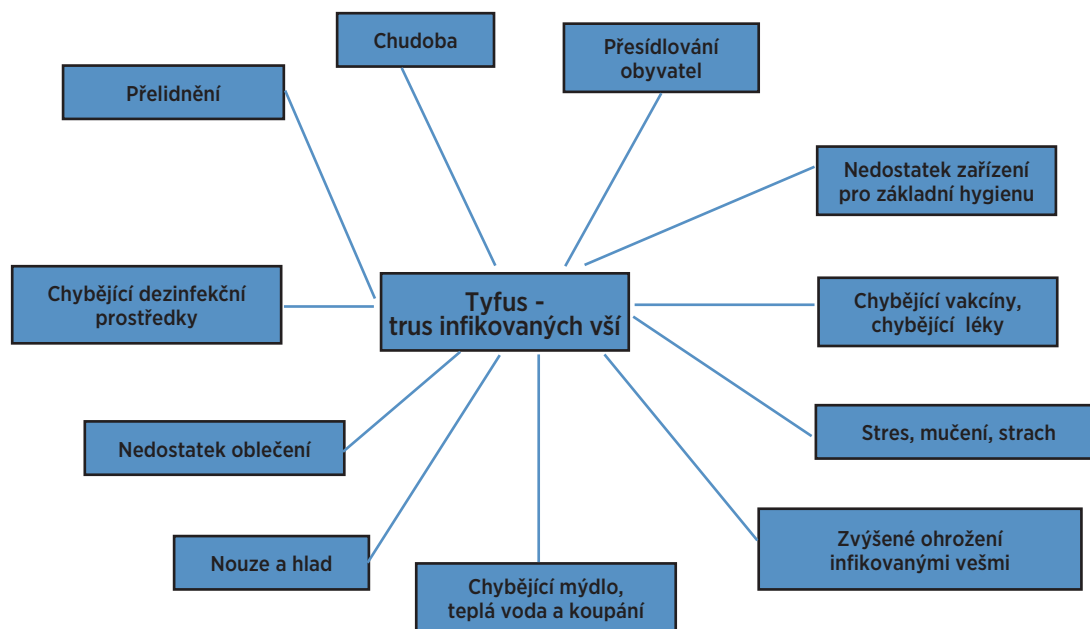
Chudoba

Přesídlování obyvatel

Přelidnění

Nedostatek zařízení pro základní hygienu

Chybějící dezinfekční prostředky

Tyfus - trus infikovaných vší

Chybějící vakcíny, chybějící léky

Stres, mučení, strach

Nedostatek oblečení

Zvýšené ohrožení infikovanými vešmi

Nouze a hlad

Chybějící mýdlo, teplá voda a koupání